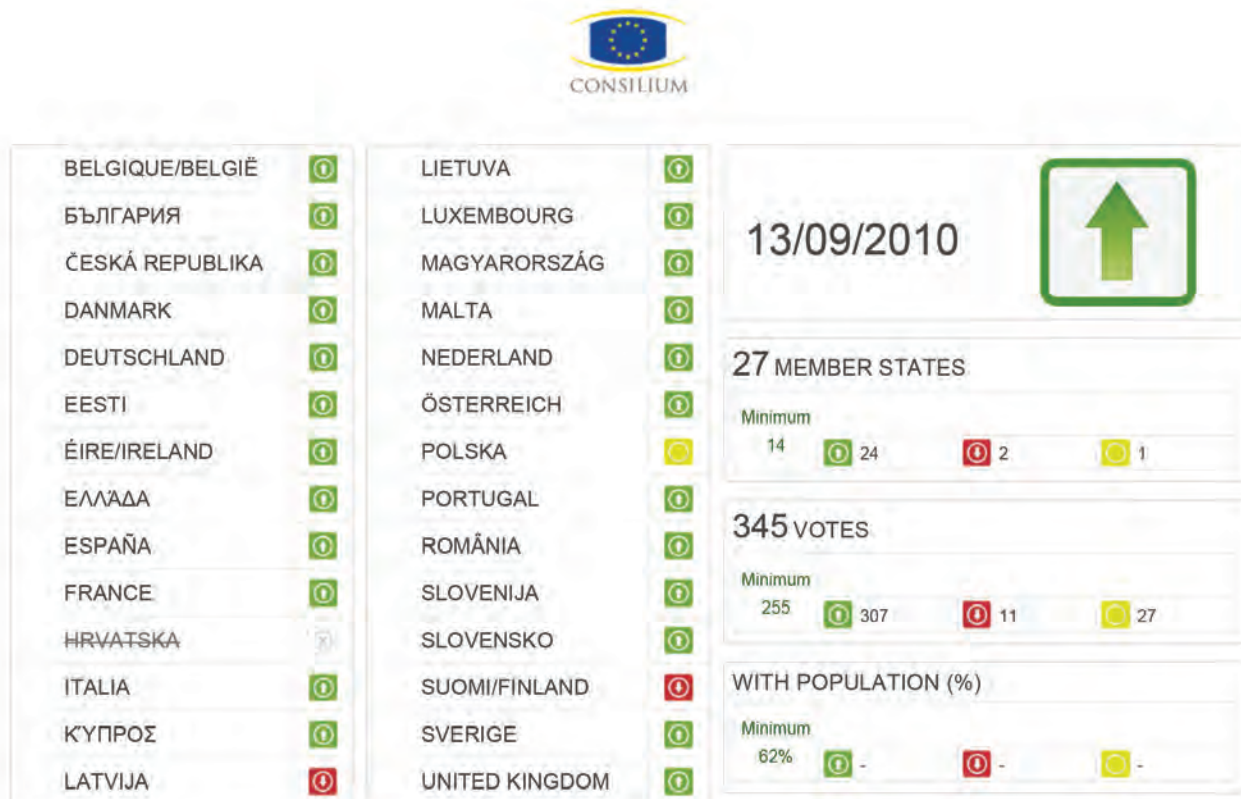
CONSILIUM

BELGIQUE/BELGIË
БЪЛГАРИЯ
ČESKÁ REPUBLIKA
DANMARK
DEUTSCHLAND
EESTI
ÉIRE/IRELAND
ΕΛΛΑΔΑ
ESPAÑA
FRANCE
HRVATSKA
ITALIA
ΚΥΠΡΟΣ
LATVIJA

LIETUVA
LUXEMBOURG
MAGYARORSZÁG
MALTA
NEDERLAND
ÖSTERREICH
POLSKA
PORTUGAL
ROMÂNIA
SLOVENIJA
SLOVENSKO
SUOMI/FINLAND
SVERIGE
UNITED KINGDOM

13/09/2010

27 MEMBER STATES

Minimum
14 24 2 1

345 VOTES

Minimum
255 307 11 27

WITH POPULATION (%)

Minimum
62% - - -